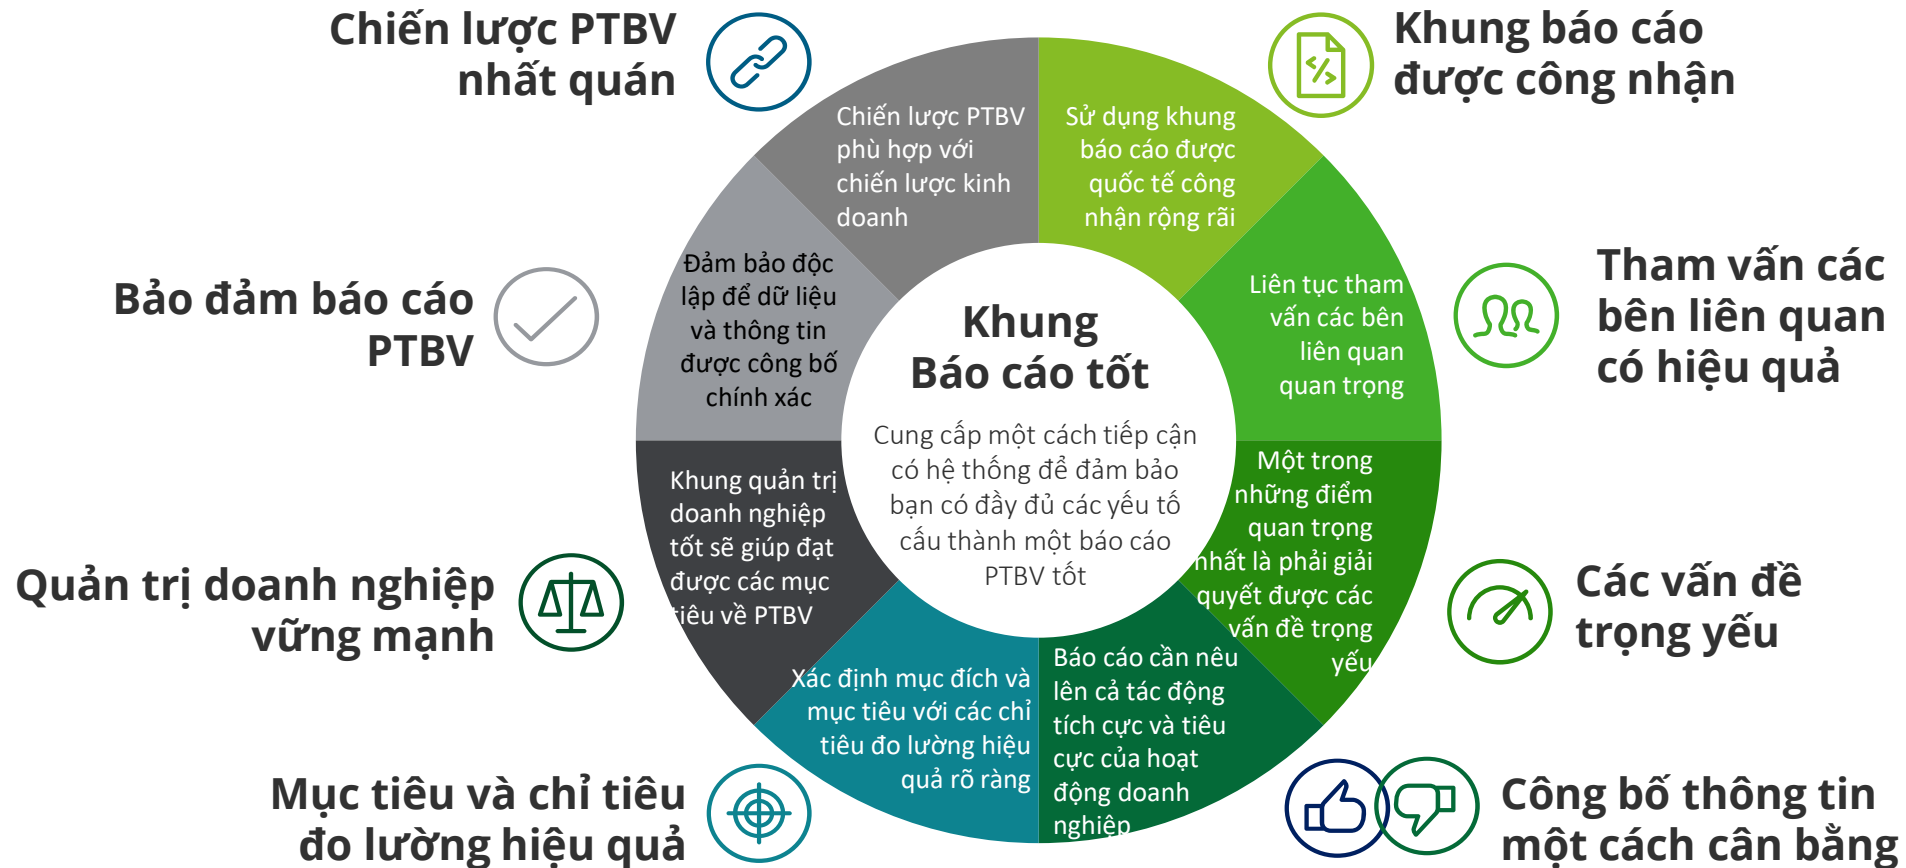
Chiến lược PTBV nhất quán

Khung báo cáo được công nhận

Bảo đảm báo cáo PTBV

Tham vấn các bên liên quan có hiệu quả

Quản trị doanh nghiệp vững mạnh

Các vấn đề trọng yếu

Mục tiêu và chỉ tiêu đo lường hiệu quả

Công bố thông tin một cách cân bằng

Chiến lược PTBV phù hợp với chiến lược kinh doanh

Sử dụng khung báo cáo được quốc tế công nhận rộng rãi

Liên tục tham vấn các bên liên quan quan trọng

Một trong những điểm quan trọng nhất là phải giải quyết được các vấn đề trọng yếu

Báo cáo cần nêu lên cả tác động tích cực và tiêu cực của hoạt động doanh nghiệp

Xác định mục đích và mục tiêu với các chỉ tiêu đo lường hiệu quả rõ ràng

Khung quản trị doanh nghiệp tốt sẽ giúp đạt được các mục tiêu về PTBV

Đảm bảo độc lập để dữ liệu và thông tin được công bố chính xác

Khung Báo cáo tốt

Cung cấp một cách tiếp cận có hệ thống để đảm bảo bạn có đầy đủ các yếu tố cấu thành một báo cáo PTBV tốt